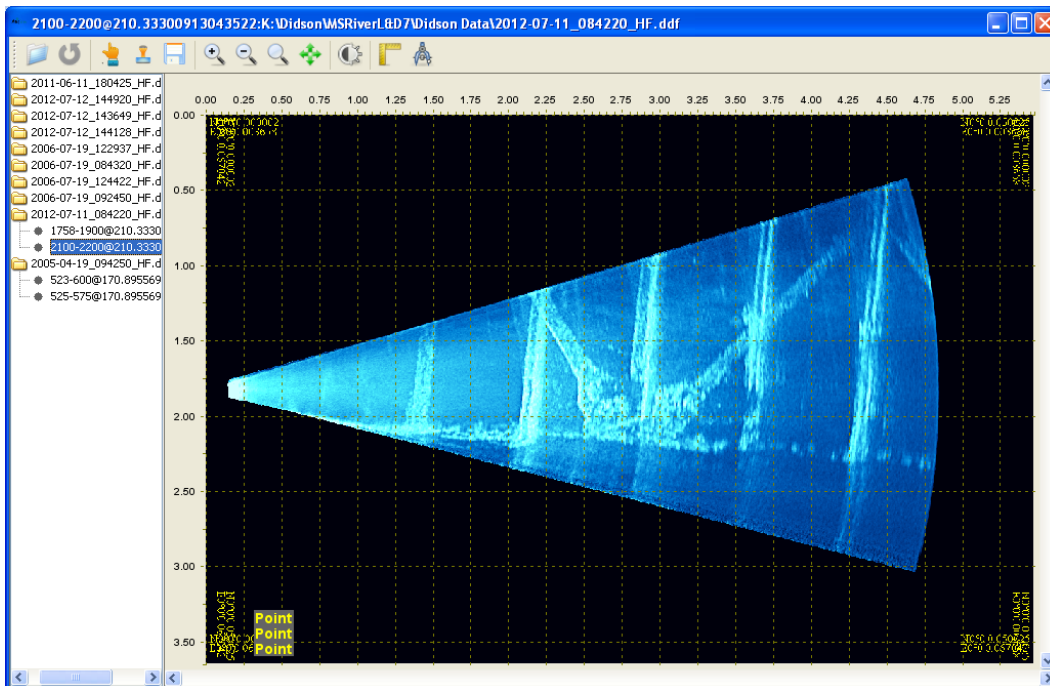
2100-2200@210.33300913043522:K:\Didson\MSRiverL&D7\Didson Data\2012-07-11_084220_HF.ddf

2011-06-11_180425_HF.d
2012-07-12_144920_HF.d
2012-07-12_143649_HF.d
2012-07-12_144128_HF.d
2006-07-19_122937_HF.d
2006-07-19_084320_HF.d
2006-07-19_124422_HF.d
2006-07-19_092450_HF.d
2012-07-11_084220_HF.d
1758-1900@210.3330
2100-2200@210.3330
2005-04-19_094250_HF.d
523-600@170.895569
525-575@170.895569

0.00 0.25 0.50 0.75 1.00 1.25 1.50 1.75 2.00 2.25 2.50 2.75 3.00 3.25 3.50 3.75 4.00 4.25 4.50 4.75 5.00 5.25

0.00
0.50
1.00
1.50
2.00
2.50
3.00
3.50

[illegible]

Point
Point
Point